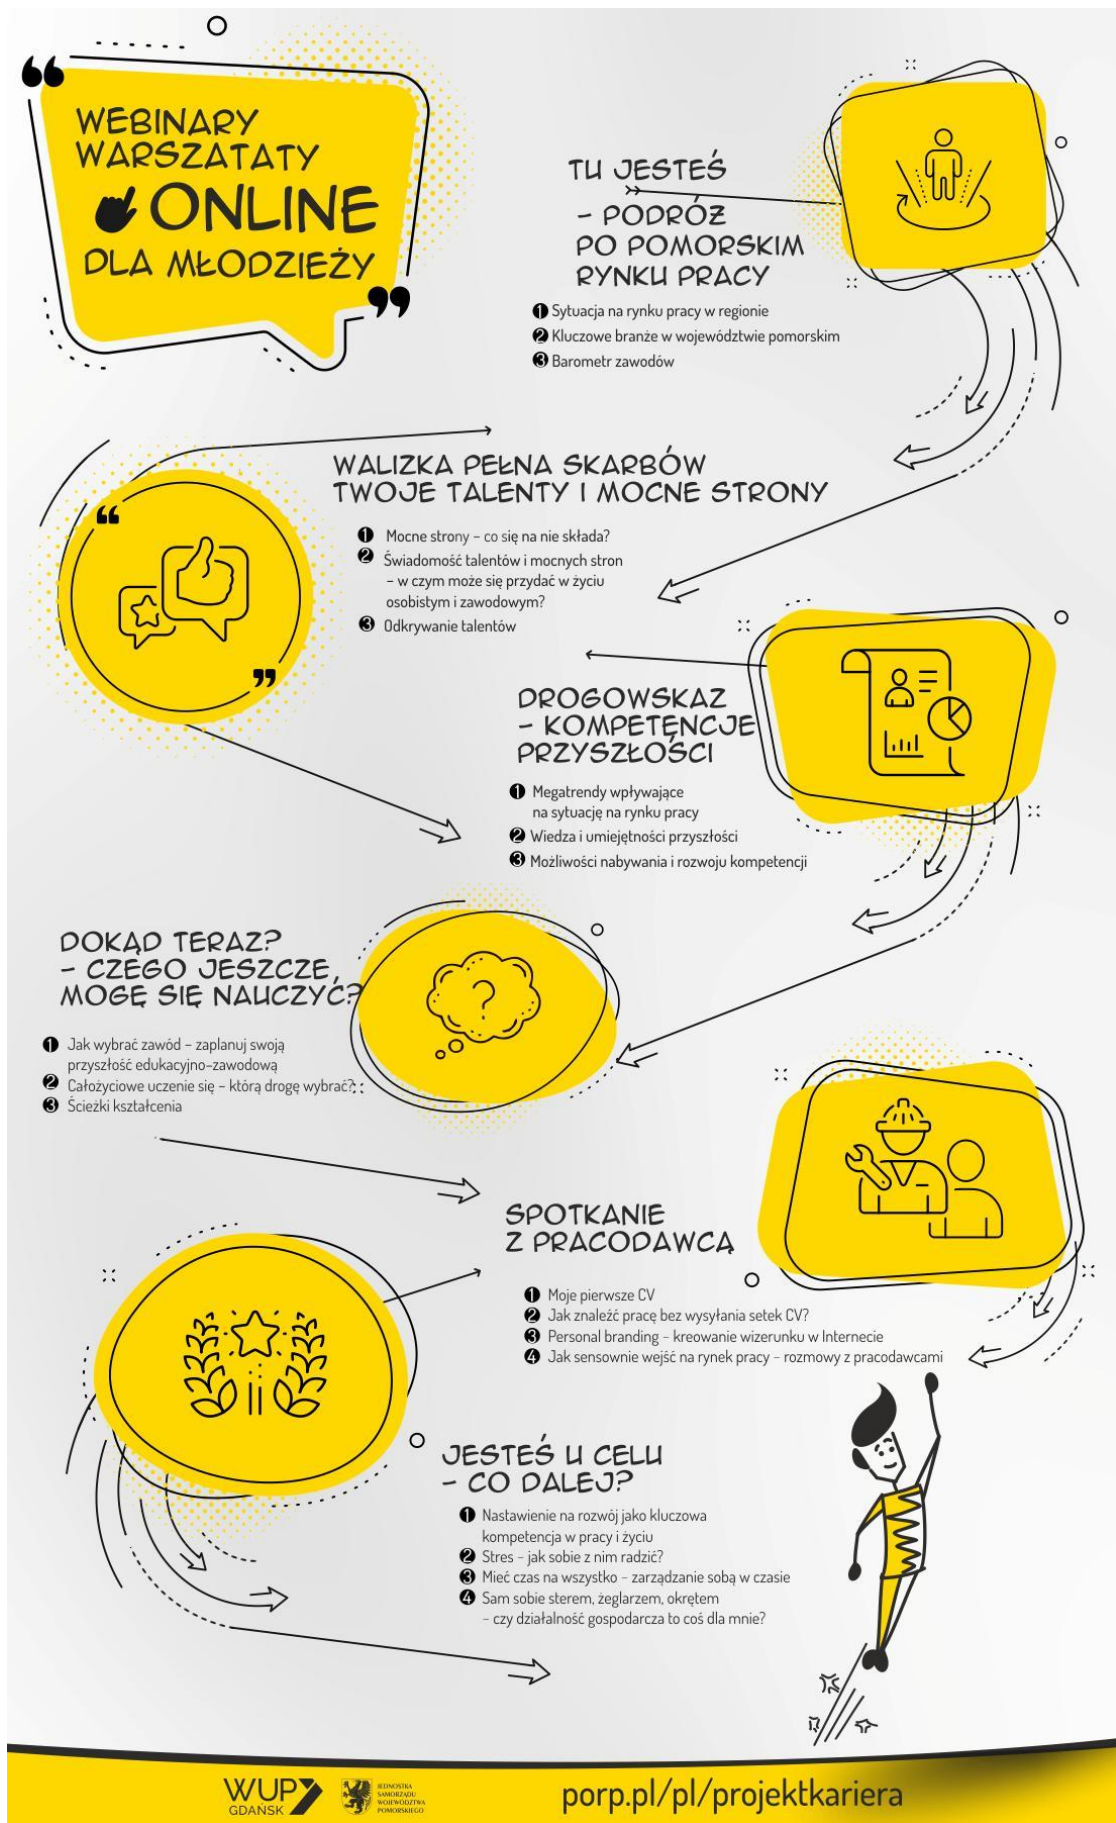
WEBINARY WARSZATATY ONLINE DLA MŁODZIEŻY

TU JESTEŚ – PODRÓŻ PO POMORSKIM RYNKU PRACY

1 Sytuacja na rynku pracy w regionie
2 Kluczowe branże w województwie pomorskim
3 Barometr zawodów

WALIZKA PEŁNA SKARBÓW TWOJE TALENTY I MOCNE STRONY

1 Mocne strony – co się na nie składa?
2 Świadomość talentów i mocnych stron – w czym może się przydać w życiu osobistym i zawodowym?
3 Odkrywanie talentów

DROGOWSKAZ – KOMPETENCJE PRZYSZŁOŚCI

1 Megatrendy wpływające na sytuację na rynku pracy
2 Wiedza i umiejętności przyszłości
3 Możliwości nabywania i rozwoju kompetencji

DOKĄD TERAZ? – CZEGO JESZCZE MOGĘ SIĘ NAUCZYĆ?

1 Jak wybrać zawód – zaplanuj swoją przyszłość edukacyjno-zawodową
2 Całożyciowe uczenie się – którą drogę wybrać?
3 Ścieżki kształcenia

SPOTKANIE Z PRACODAWCĄ

1 Moje pierwsze CV
2 Jak znaleźć pracę bez wysyłania setek CV?
3 Personal branding – kreowanie wizerunku w Internecie
4 Jak sensownie wejść na rynek pracy – rozmowy z pracodawcami

JESTEŚ U CELU – CO DALEJ?

1 Nastawienie na rozwój jako kluczowa kompetencja w pracy i życiu
2 Stres – jak sobie z nim radzić?
3 Mieć czas na wszystko – zarządzanie sobą w czasie
4 Sam sobie sterem, żeglarzem, okrętem – czy działalność gospodarcza to coś dla mnie?

WUP GDAŃSK
JEDNOSTKA SAMORZĄDU WOJEWÓDZTWA POMORSKIEGO
porp.pl/pl/projektkariera